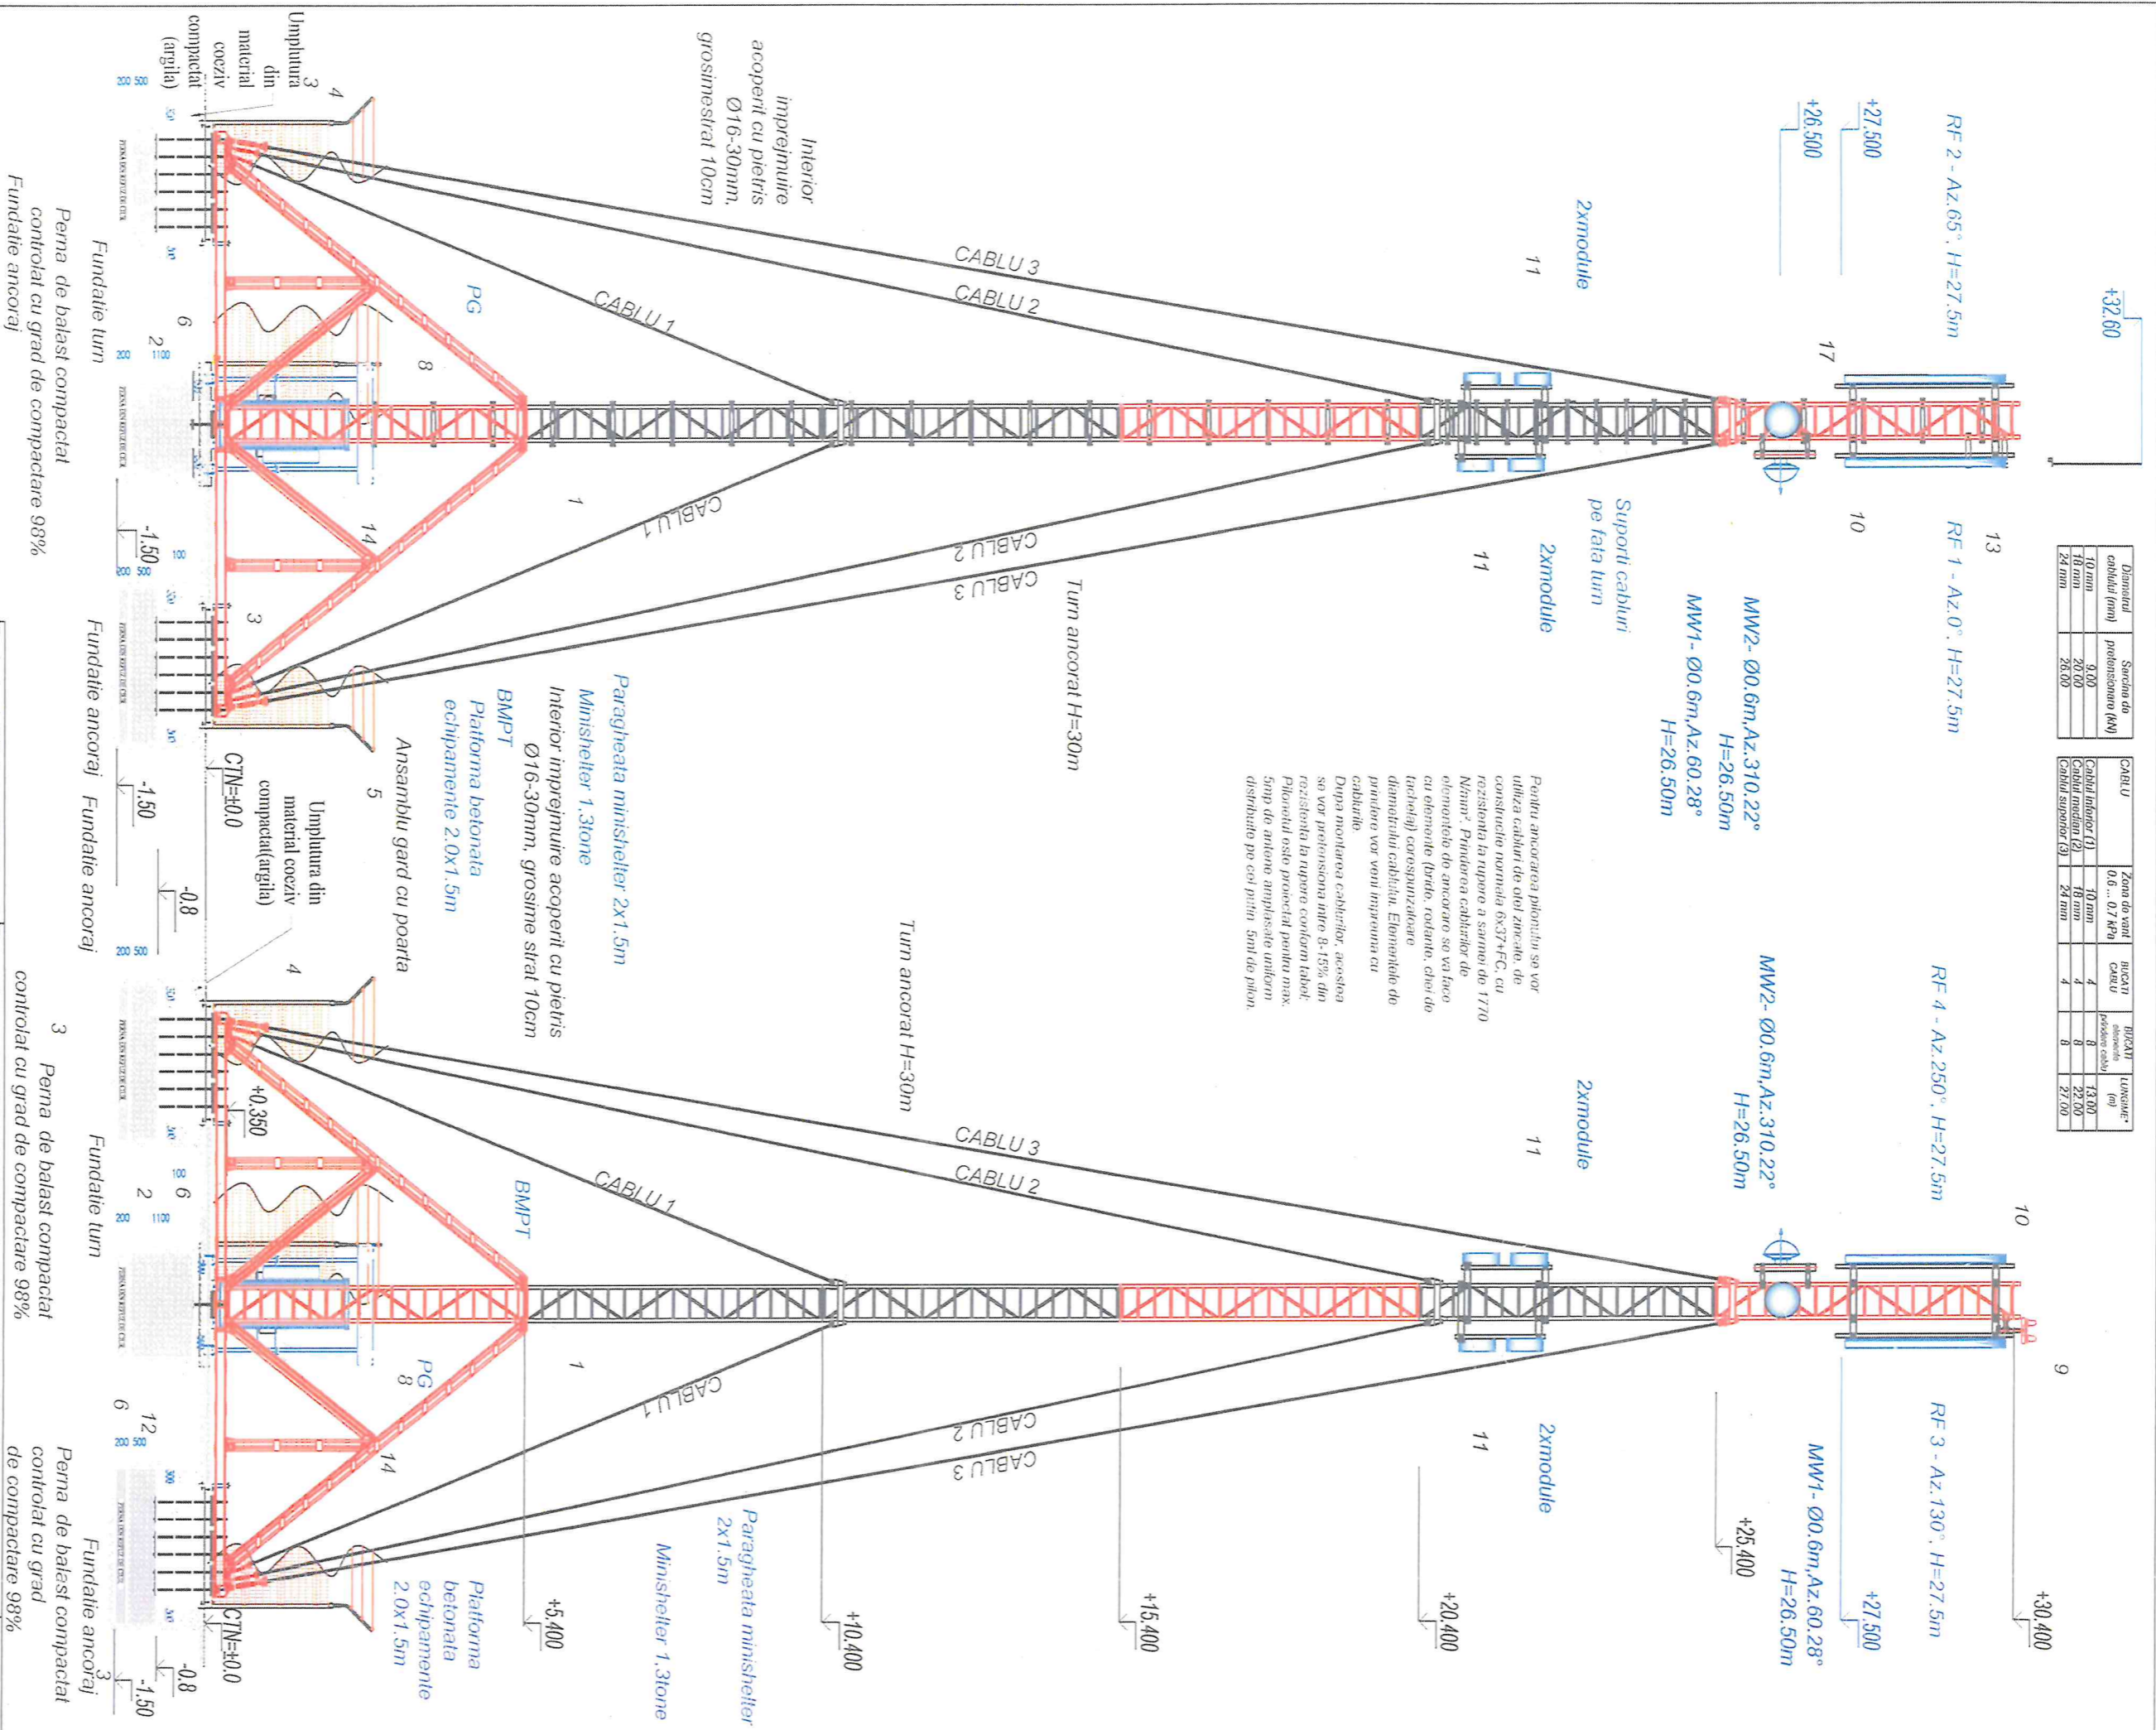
RF 2 - Az.65°, H=27.5m

+32.60

+27.500

+26.500

2xmodule

11

17

CABLU 3

CABLU 2

CABLU 1

PG

Interior împrejmuire acoperit cu pietris Ø16-30mm, grosimestrat 10cm

Umplutura din material coeziv compactat (argila)

3

4

6

2

8

Fundatie turn

Perna de balast compactat controlat cu grad de compactare 98%

Fundatie ancoraj

RF 1 - Az.0°, H=27.5m

13

10

Suporti cabluri pe fata turn

2xmodule

11

MW2- Ø0.6m,Az.310.22° H=26.50m

MW1- Ø0.6m,Az.60.28° H=26.50m

CABLU 1

CABLU 2

CABLU 3

1

14

Turn ancorat H=30m

-1.50

-1.50

-0.8

CTN=±0.0

5

Ansamblu gard cu poarta

Umplutura din material coeziv compactat(argila)

Paragheata minishelter 2x1.5m

Minishelter 1.3tone

Interior împrejmuire acoperit cu pietris Ø16-30mm, grosime strat 10cm

BMPT

Platforma betonata echipamente 2.0x1.5m

Fundatie ancoraj

Fundatie ancoraj

Pentru ancorarea pilonului se vor utiliza cabluri de otel zincate, de constructie normala 6x37+FC, cu rezistenta la rupere a sarmei de 1770 N/mm². Prinderea cablurilor de elementele de ancorare se va face cu elemente (bride, rodante, chei de tachetaj) corespunzatoare diametrului cablului. Elementele de prindere vor veni impreuna cu cablurile.
Dupa montarea cablurilor, acestea se vor pretensiona intre 8-15% din rezistenta la rupere conform tabel.
Pilonul este proiectat pentru max. 5mp de antene amplasate uniform distribuite pe cel putin 5ml de pilon.

| Diametrul cablului (mm) | Sarcina de pretensionare (kN) |
|---|---|
| 10 mm | 9.00 |
| 18 mm | 20.00 |
| 24 mm | 26.00 |

| CABLU | Zona de vant 0.6 ... 0.7 kPa | BUCATI CABLU | BUCATI elemente prindere cablu | LUNGIME* (m) |
|---|---|---|---|---|
| Cablul inferior (1) | 10 mm | 4 | 8 | 13.00 |
| Cablul median (2) | 18 mm | 4 | 8 | 22.00 |
| Cablul superior (3) | 24 mm | 4 | 8 | 27.00 |

RF 4 - Az.250°, H=27.5m

MW2- Ø0.6m,Az.310.22° H=26.50m

2xmodule

11

10

Turn ancorat H=30m

CABLU 3

CABLU 2

CABLU 1

BMPT

+0.350

3

Perna de balast compactat controlat cu grad de compactare 98%

Fundatie turn

2

6

1

PG

8

CABLU 1

CABLU 2

CABLU 3

14

12

6

9

RF 3 - Az.130°, H=27.5m

MW1- Ø0.6m,Az.60.28° H=26.50m

2xmodule

11

Paragheata minishelter 2x1.5m

Minishelter 1.3tone

Platforma betonata echipamente 2.0x1.5m

Fundatie ancoraj

Perna de balast compactat controlat cu grad de compactare 98%

3

+30.400

+27.500

+25.400

+20.400

+15.400

+10.400

+5.400

CTN=±0.0

-0.8

-1.50